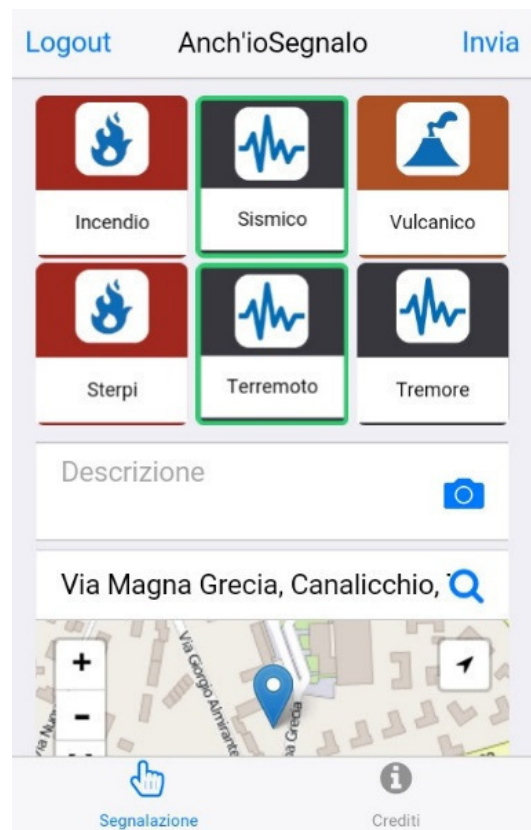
Logout Anch'ioSegnalo Invia

Incendio
Sismico
Vulcanico
Sterpi
Terremoto
Tremore

Descrizione

Via Magna Grecia, Canalicchio, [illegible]

+
−

Via Giorgio Almirante
Via Nun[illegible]
Via Magna Grecia

Segnalazione
Crediti